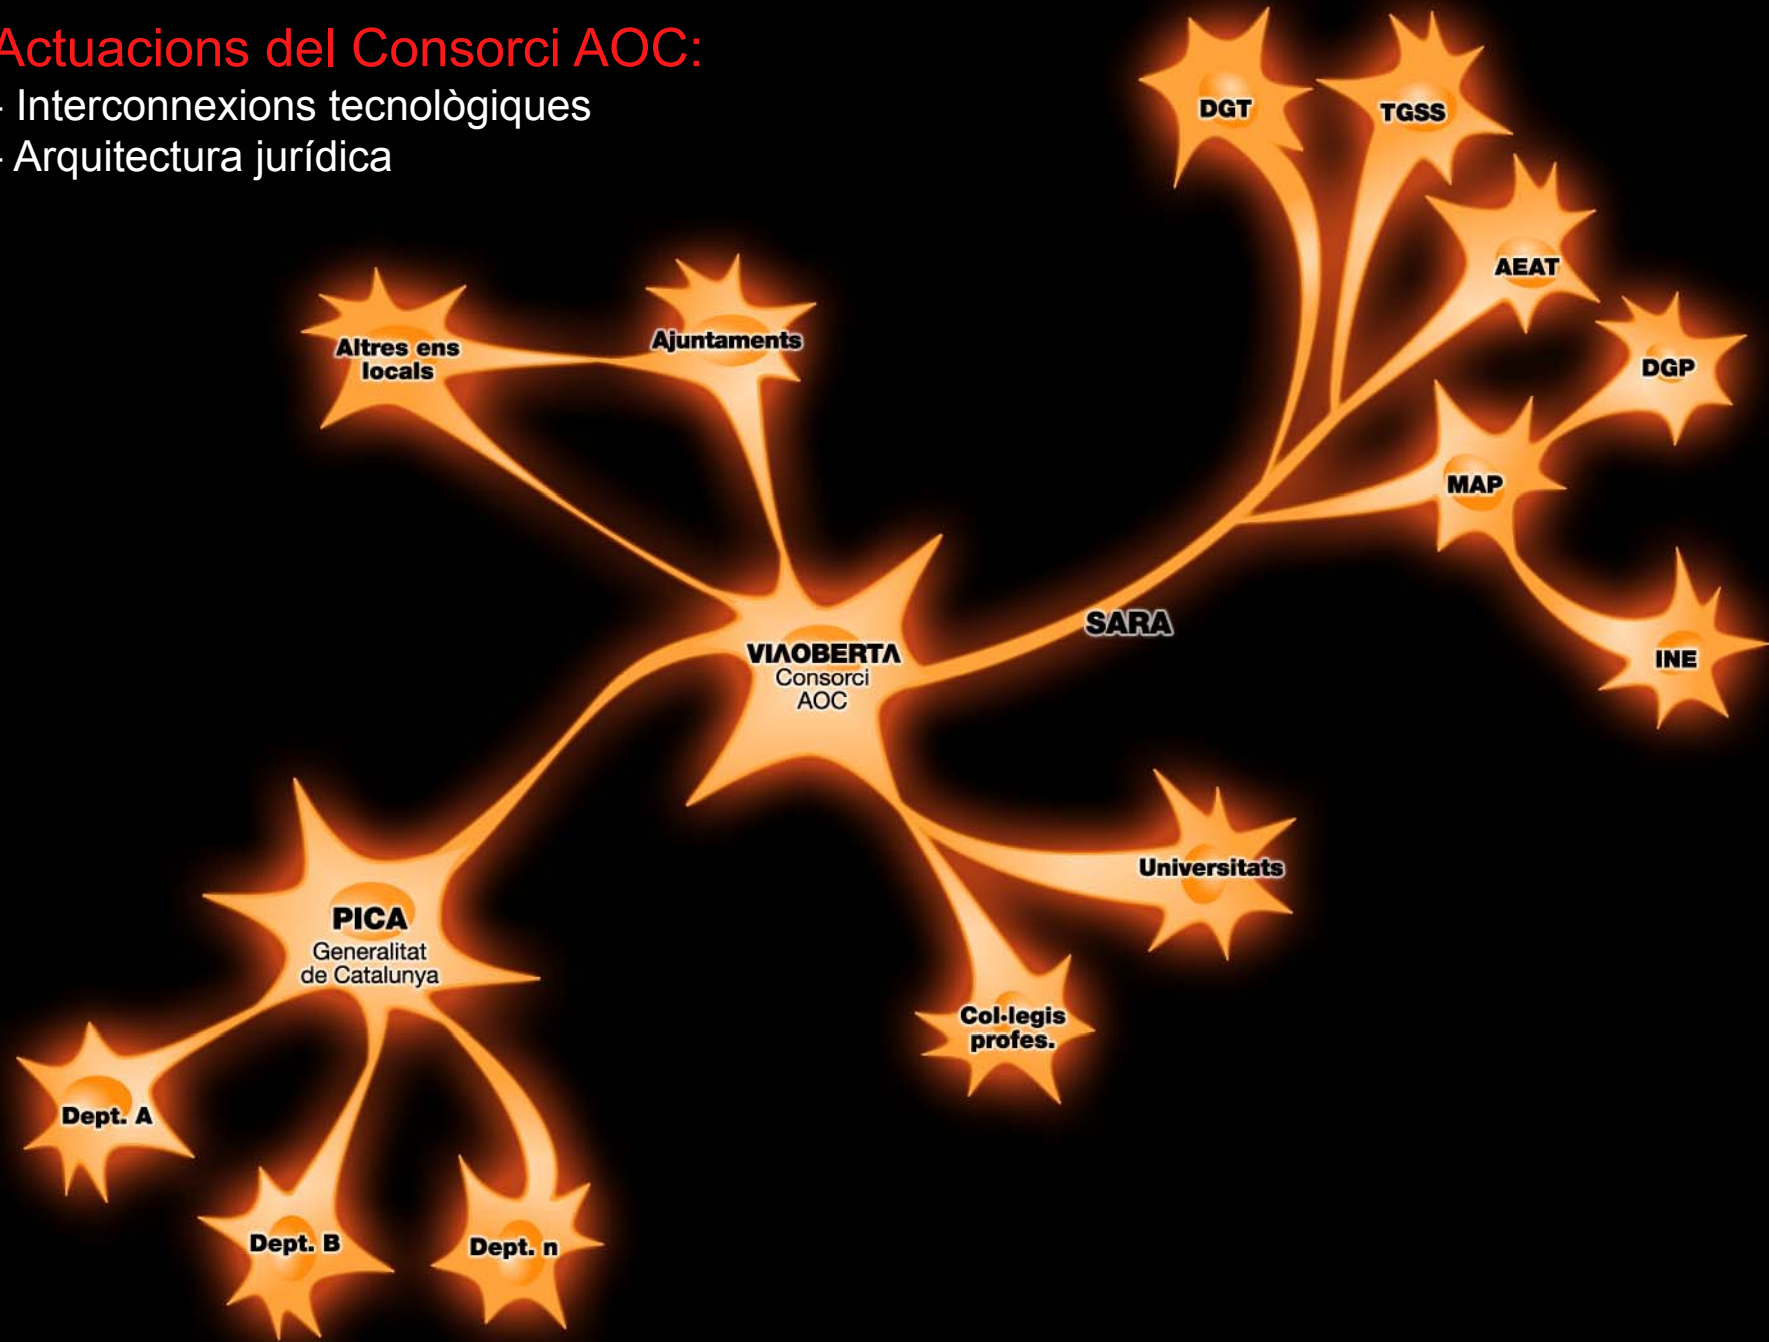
Actuacions del Consorci AOC:
- Interconnexions tecnològiques
- Arquitectura jurídica

DGT
TGSS
AEAT
DGP
MAP
INE
Altres ens locals
Ajuntaments
SARA
VIΛOBERTΛ
Consorci
AOC
Universitats
Col·legis profes.
PICA
Generalitat de Catalunya
Dept. A
Dept. B
Dept. n